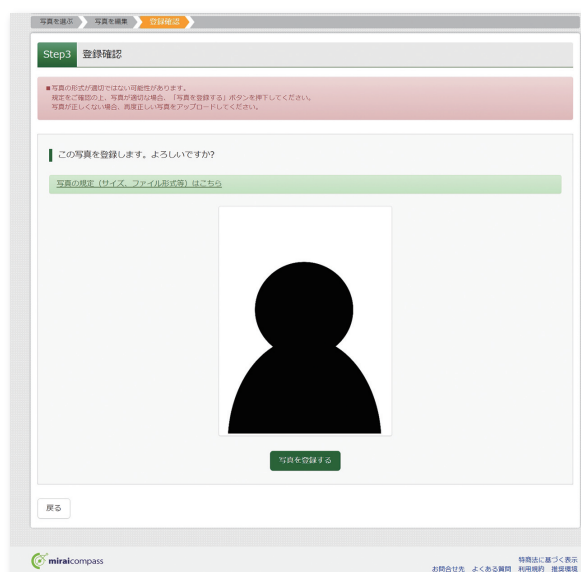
写真を選ぶ　写真を編集　登録確認

Step3　登録確認

■写真の形式が適切ではない可能性があります。
規定をご確認の上、写真が適切な場合、「写真を登録する」ボタンを押下してください。
写真が正しくない場合、再度正しい写真をアップロードしてください。

この写真を登録します。よろしいですか?

写真の規定（サイズ、ファイル形式等）はこちら

写真を登録する

戻る

miraicompass

特商法に基づく表示
お問合せ先　よくある質問　利用規約　推奨環境